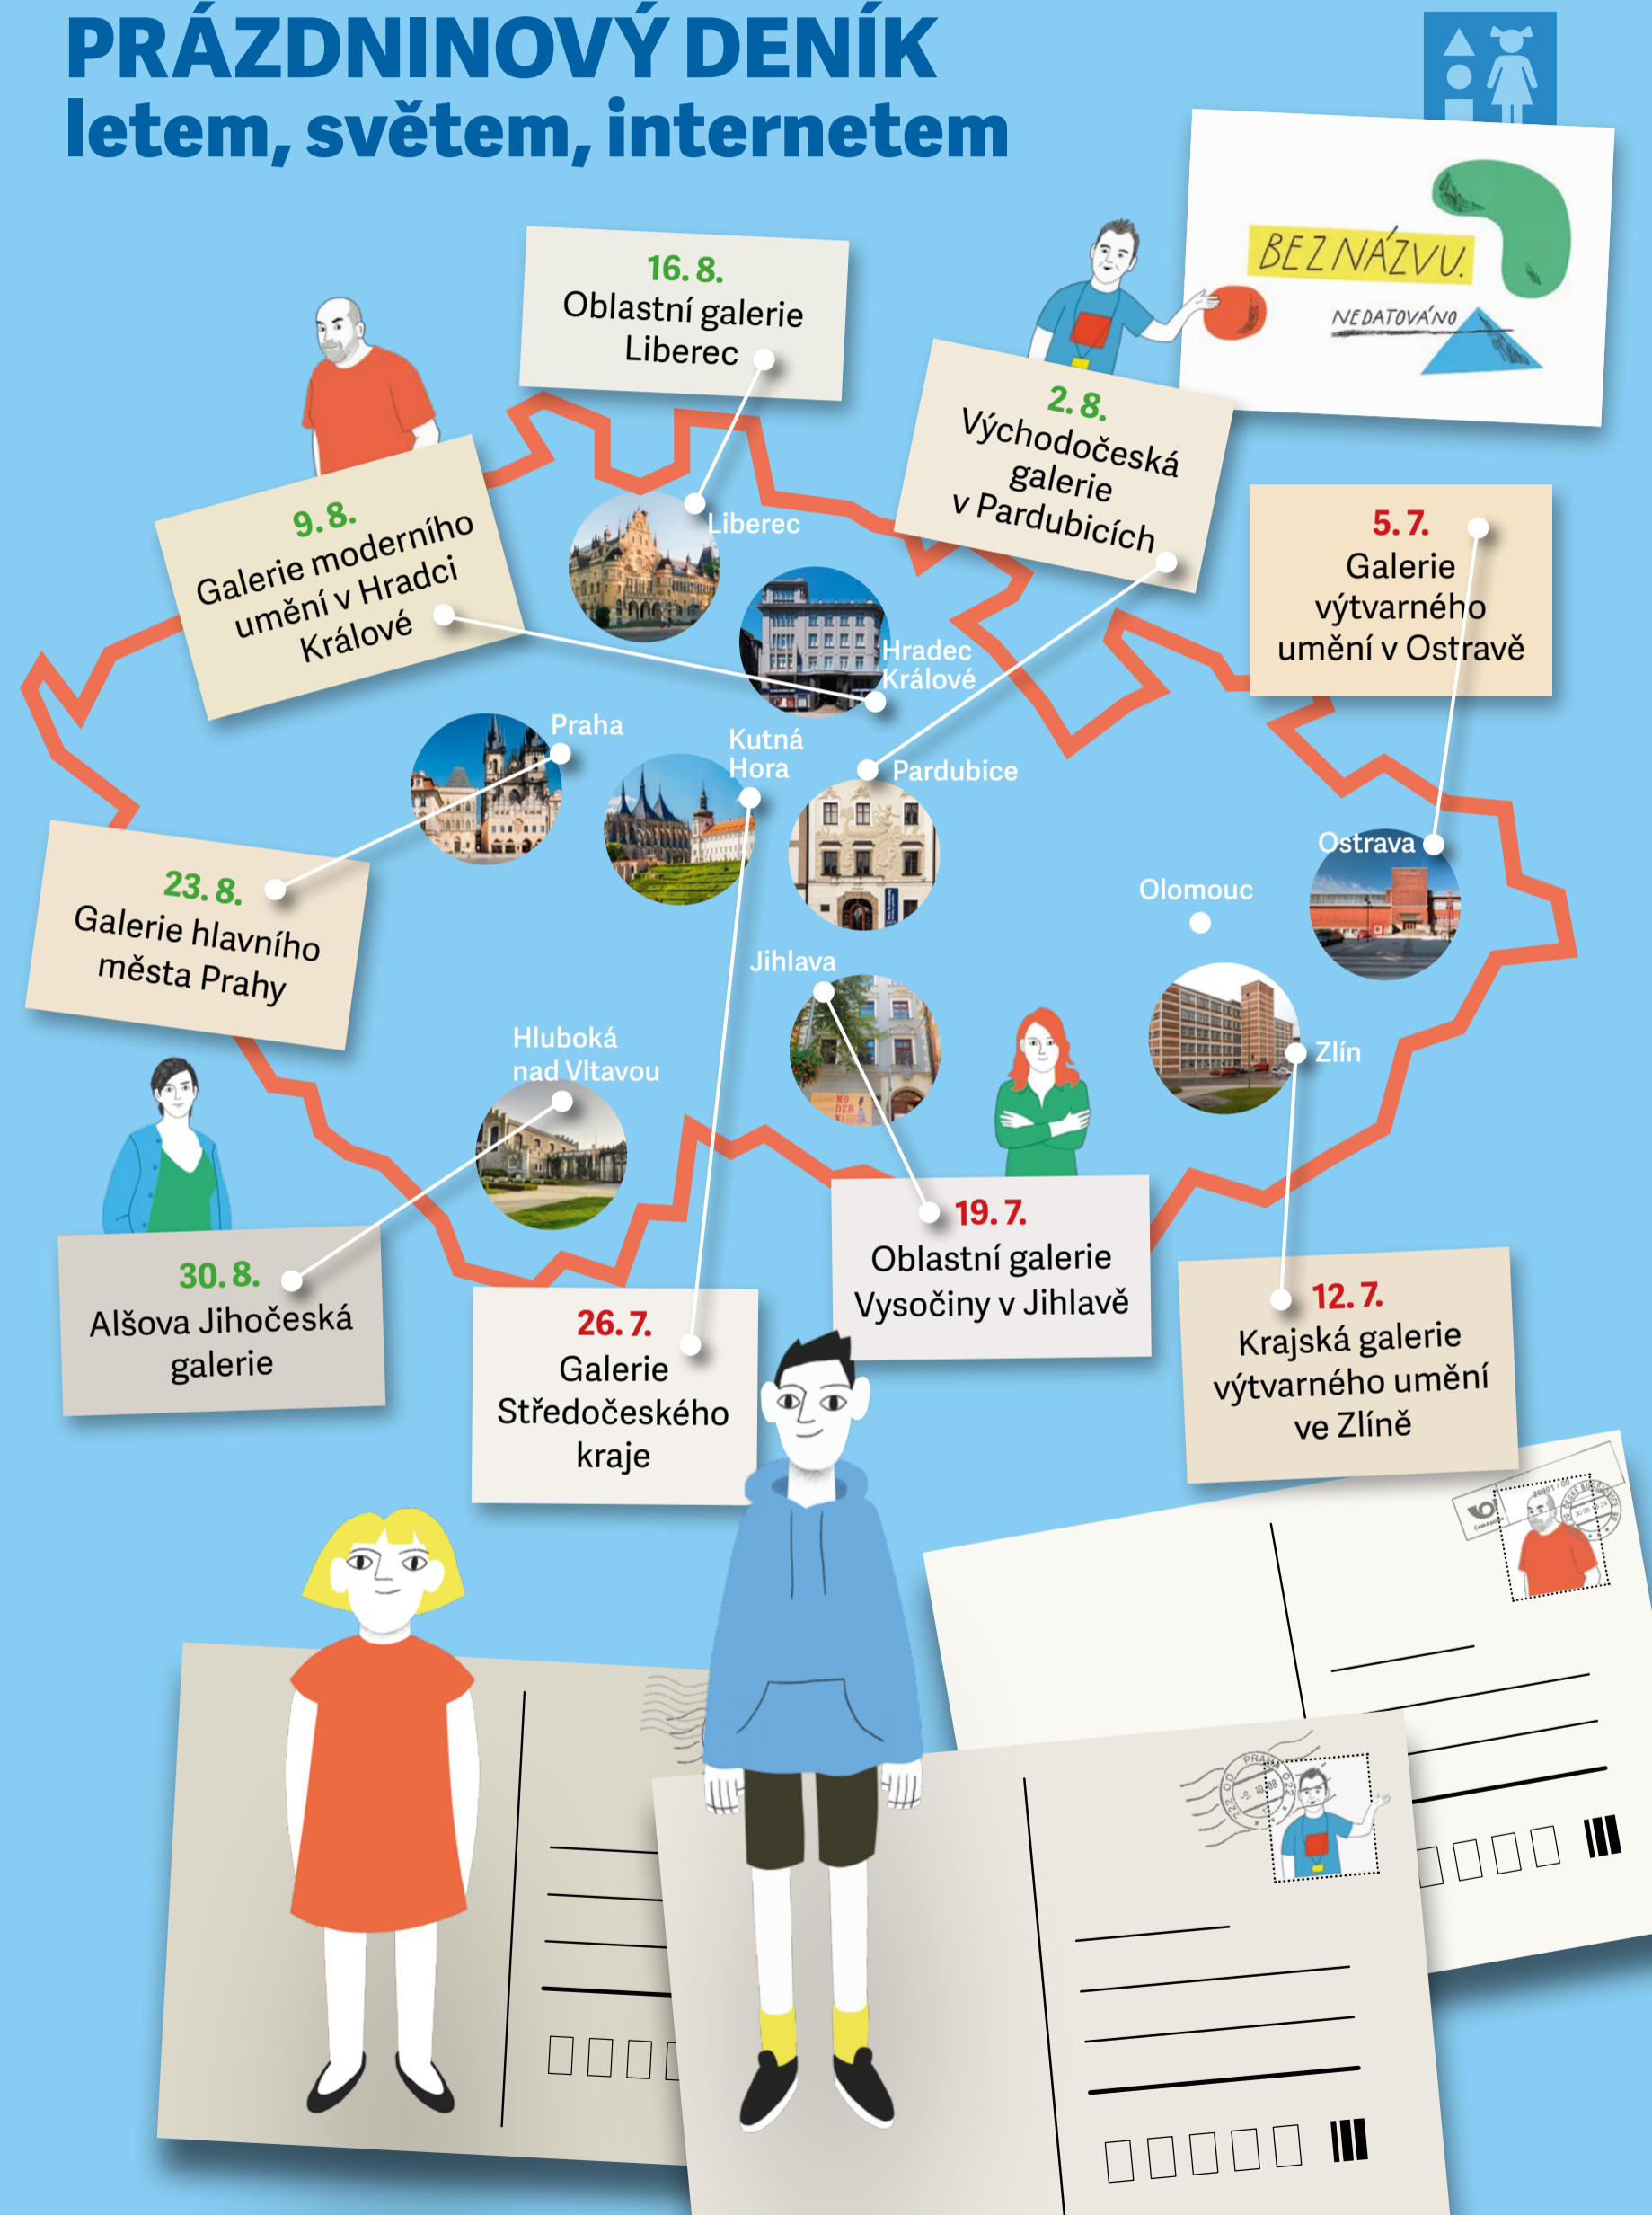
PRÁZDNINOVÝ DENÍK
letem, světem, internetem

BEZ NÁZVU.
NEDATOVÁNO

16. 8.
Oblastní galerie Liberec

2. 8.
Východočeská galerie v Pardubicích

9. 8.
Galerie moderního umění v Hradci Králové

5. 7.
Galerie výtvarného umění v Ostravě

Liberec

Hradec Králové

Praha

Kutná Hora

Pardubice

Ostrava

Olomouc

23. 8.
Galerie hlavního města Prahy

Jihlava

Zlín

Hluboká nad Vltavou

19. 7.
Oblastní galerie Vysočiny v Jihlavě

30. 8.
Alšova Jihočeská galerie

26. 7.
Galerie Středočeského kraje

12. 7.
Krajská galerie výtvarného umění ve Zlíně